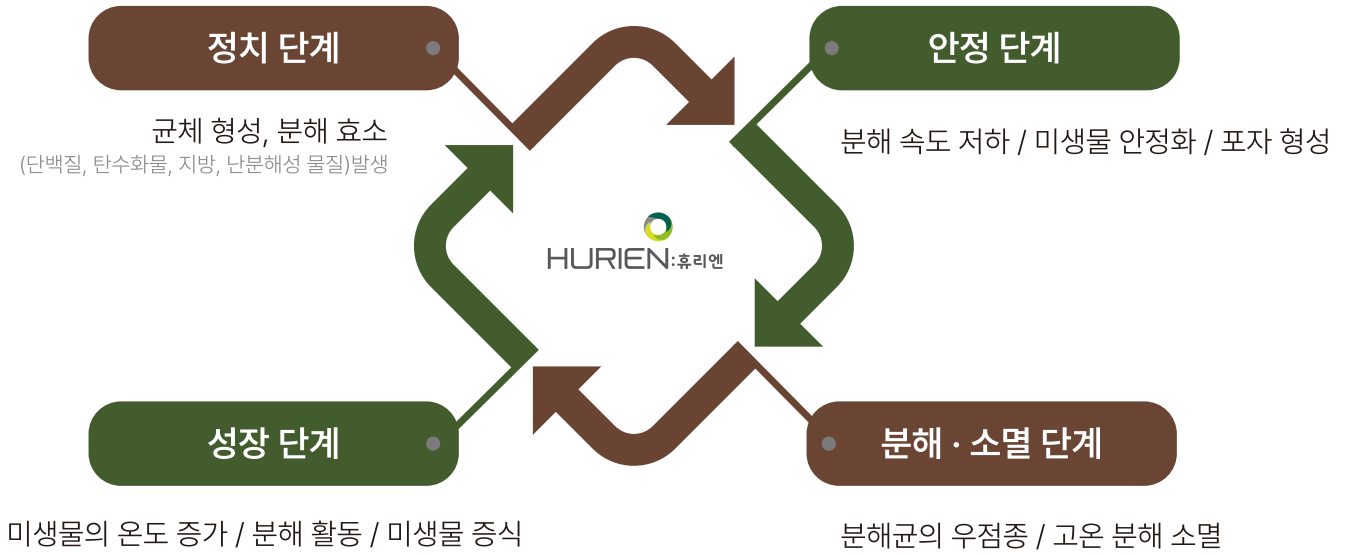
정치 단계

균체 형성, 분해 효소

(단백질, 탄수화물, 지방, 난분해성 물질)발생

안정 단계

분해 속도 저하 / 미생물 안정화 / 포자 형성

HURIEN:휴리엔

성장 단계

미생물의 온도 증가 / 분해 활동 / 미생물 증식

분해 · 소멸 단계

분해균의 우점종 / 고온 분해 소멸